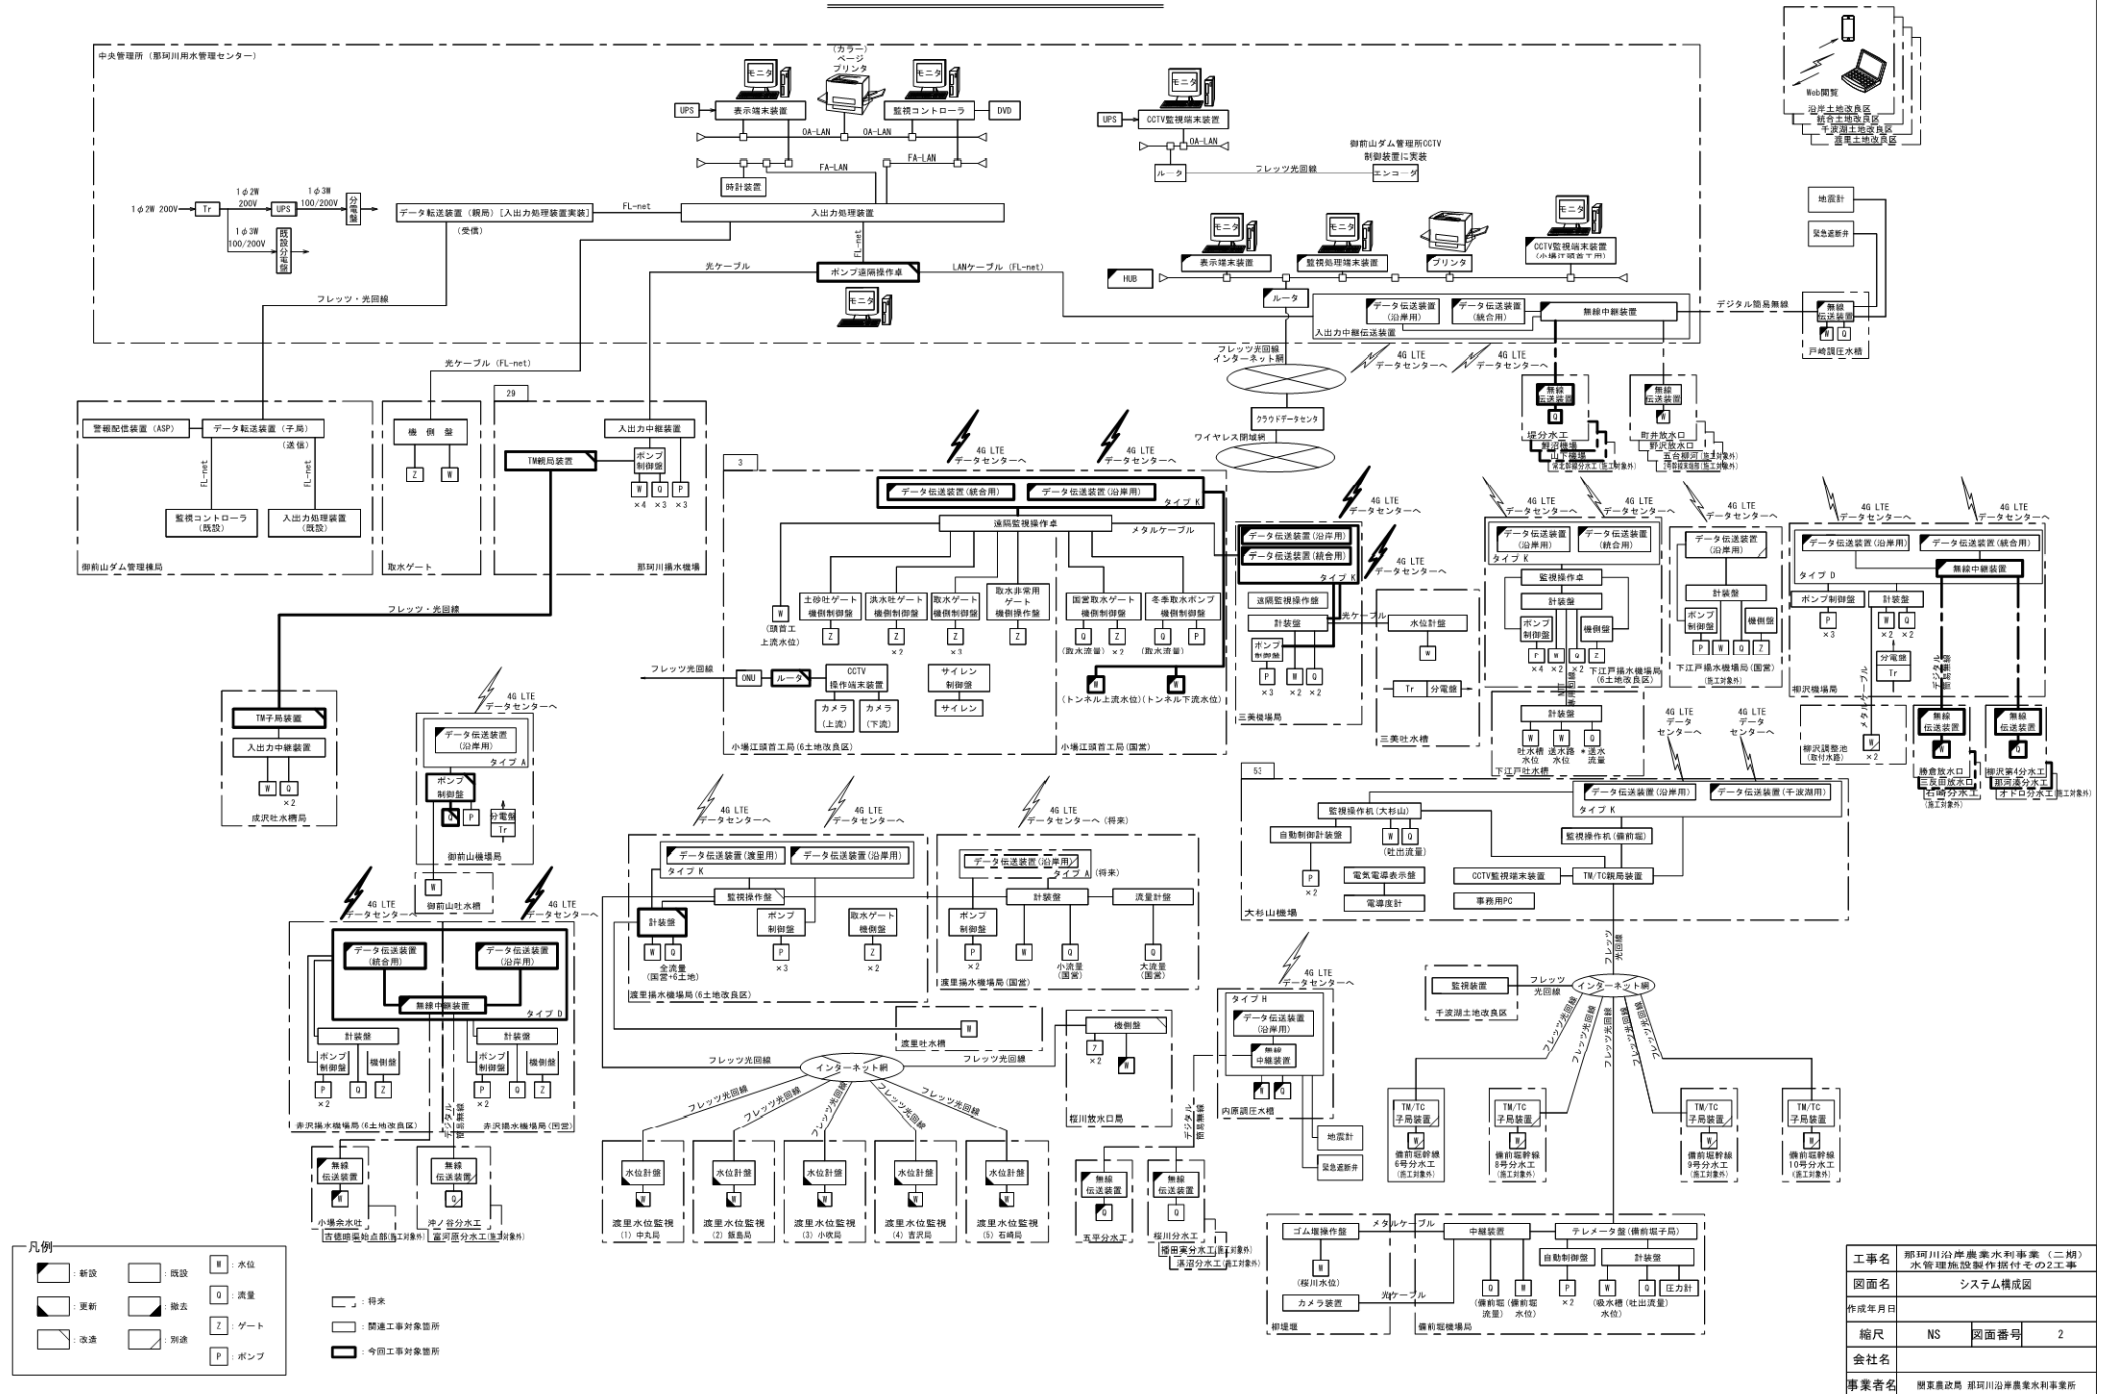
中央管理所（那珂川用水管理センター）

（カラー）ページプリンタ
モニタ
モニタ
UPS
表示端末装置
監視コントローラ
DVD
OA-LAN
OA-LAN
FA-LAN
FA-LAN
時計装置
1φ2W 200V
Tr
1φ2W 200V
UPS
1φ3W 100/200V
分電盤
1φ3W 100/200V
既設分電盤
データ転送装置（親局）[入出力処理装置実装]
（受信）
FL-net
入出力処理装置
FL-net
光ケーブル
ポンプ遠隔操作卓
LANケーブル（FL-net）
モニタ
フレッツ・光回線
光ケーブル（FL-net）

モニタ
UPS
CCTV監視端末装置
OA-LAN
ルータ
フレッツ光回線
御前山ダム管理所CCTV制御装置に実装
エンコーダ

モニタ
モニタ
モニタ
HUB
表示端末装置
監視処理端末装置
プリンタ
CCTV監視端末装置（小場江頭首工用）
ルータ
データ伝送装置（沿岸用）
データ伝送装置（統合用）
無線中継装置
入出力中継伝送装置
デジタル簡易無線
フレッツ光回線 インターネット網
4G LTE データセンターへ
4G LTE データセンターへ
クラウドデータセンタ
ワイヤレス閉域網

Web閲覧
沿岸土地改良区
統合土地改良区
千波湖土地改良区
渡里土地改良区

地震計
緊急遮断弁
無線伝送装置
W Q
戸崎調圧水槽

無線伝送装置
Q
堤分水工
野沢機場
山下機場
水主前塚分水工（施工対象外）
無線伝送装置
W
町井放水口
野沢放水口
五台柳河
（施工対象外）
（施工対象外）

警報配信装置（ASP）
データ転送装置（子局）
（送信）
FL-net
FL-net
監視コントローラ（既設）
入出力処理装置（既設）
御前山ダム管理機局

機側盤
Z W
取水ゲート

29
入出力中継装置
TM親局装置
ポンプ制御盤
W Q P
×4 ×3 ×3
那珂川揚水機場

4G LTE データセンターへ
4G LTE データセンターへ
3
データ伝送装置（統合用）
データ伝送装置（沿岸用）
タイプ K
遠隔監視操作卓
メタルケーブル
W
（頭首工上流水位）
土砂吐ゲート機側制御盤
Z
洪水吐ゲート機側制御盤
Z ×2
取水ゲート機側制御盤
Z ×3
取水非常用ゲート機側操作盤
Z
国営取水ゲート機側制御盤
Q Z
（取水流量）×2
冬季取水ポンプ機側制御盤
Q P
（取水流量）
フレッツ光回線
ONU
ルータ
CCTV操作端末装置
カメラ（上流）
カメラ（下流）
サイレン制御盤
サイレン
W W
（トンネル上流水位）（トンネル下流水位）
小場江頭首工局（6土地改良区）
小場江頭首工局（国営）

4G LTE データセンターへ
4G LTE データセンターへ
データ伝送装置（沿岸用）
データ伝送装置（統合用）
タイプ K
遠隔監視操作盤
光ケーブル
計装盤
ポンプ制御盤
P W Q
×3 ×2 ×2
三美機場局
水位計盤
W
Tr 分電盤
三美吐水槽

4G LTE データセンターへ
4G LTE データセンターへ
データ伝送装置（沿岸用）
データ伝送装置（統合用）
タイプ K
監視操作卓
計装盤
ポンプ制御盤
機側盤
P W Q Z
×4 ×2 ×2
下江戸揚水機場局（6土地改良区）
メタルケーブル
計装盤
W W Q
吐水槽水位 送水路水位 送水流量
下江戸吐水槽

4G LTE データセンターへ
データ伝送装置（沿岸用）
計装盤
ポンプ制御盤
機側盤
P W Q Z
下江戸揚水機場局（国営）（施工対象）

4G LTE データセンターへ
4G LTE データセンターへ
データ伝送装置（沿岸用）
データ伝送装置（統合用）
タイプ D
無線中継装置
ポンプ制御盤
P ×3
計装盤
W Q
×2 ×2
分電盤
Tr
柳沢機場局
メタルケーブル
デジタル簡易無線
W ×2
柳沢調整池（取水路）
無線伝送装置
W
勝倉放水口
三反田放水口
石崎分水工（施工対象外）
無線伝送装置
Q
柳沢第4分水工
那須湯分水工
オドロ分水工（施工対象外）
4G LTE データセンターへ
4G LTE データセンターへ

4G LTE データセンターへ
TM子局装置
入出力中継装置
W Q
×2
成沢吐水槽局

4G LTE データセンターへ
データ伝送装置（沿岸用）
タイプ A
ポンプ制御盤
W P
分電盤
Tr
御前山機場局
W
御前山吐水槽

4G LTE データセンターへ
4G LTE データセンターへ
データ伝送装置（統合用）
データ伝送装置（沿岸用）
無線中継装置
タイプ D
計装盤
ポンプ制御盤
機側盤
P Q Z
×2
計装盤
ポンプ制御盤
機側盤
P Q Z
×2
赤沢揚水機場局（6土地改良区）
赤沢揚水機場局（国営）
デジタル簡易無線
無線伝送装置
W
小場余水吐
吉徳卸堰始点部（施工対象外）
無線伝送装置
Q
沖ノ谷分水工
富河原分水工（施工対象外）

4G LTE データセンターへ
4G LTE データセンターへ
データ伝送装置（渡里用）
データ伝送装置（沿岸用）
タイプ K
監視操作盤
計装盤
W Q
全流量（国営+6土地）
ポンプ制御盤
P ×3
取水ゲート機側盤
Z ×2
渡里揚水機場局（6土地改良区）

4G LTE データセンターへ（将来）
データ伝送装置（沿岸用）
タイプ A（将来）
計装盤
流量計盤
ポンプ制御盤
P ×2
W
Q 小流量（国営）
Q 大流量（国営）
渡里揚水機場局（国営）
W
渡里吐水槽
機側盤
Z ×2
W
桜川放水口局
フレッツ光回線
インターネット網
フレッツ光回線
フレッツ光回線
フレッツ光回線
フレッツ光回線
フレッツ光回線
フレッツ光回線
水位計盤 W 渡里水位監視（1）中丸局
水位計盤 W 渡里水位監視（2）飯島局
水位計盤 W 渡里水位監視（3）小吹局
水位計盤 W 渡里水位監視（4）吉沢局
水位計盤 W 渡里水位監視（5）石崎局

4G LTE データセンターへ
タイプ H
データ伝送装置（沿岸用）
無線中継装置
W Q
内原調圧水槽
地震計
緊急遮断弁
デジタル簡易無線
無線伝送装置
Q
五平分水工
無線伝送装置
Q
桜川分水工
播田実分水工（施工対象外）
湧沼分水工（施工対象外）

53
監視操作机（大杉山）
データ伝送装置（沿岸用）
データ伝送装置（千波湖用）
タイプ K
自動制御計装盤
W Q
（吐出流量）
監視操作机（備前堀）
P ×2
電気電導表示盤
電導度計
CCTV監視端末装置
TM/TC親局装置
事務用PC
大杉山機場
フレッツ光回線
監視装置
フレッツ光回線
千波湖土地改良区
インターネット網
フレッツ光回線
フレッツ光回線
フレッツ光回線
フレッツ光回線
TM/TC子局装置 W 備前堀幹線6号分水工（施工対象外）
TM/TC子局装置 W 備前堀幹線8号分水工（施工対象外）
TM/TC子局装置 W 備前堀幹線9号分水工（施工対象外）
TM/TC子局装置 W 備前堀幹線10号分水工（施工対象外）
ゴム堰操作盤
W
（桜川水位）
メタルケーブル
カメラ装置
光ケーブル
柳堤堰
中継装置
テレメータ盤（備前堀子局）
自動制御盤
計装盤
Q W
（備前堀流量）（備前堀水位）
P ×2
W Q 圧力計
（吸水槽水位）（吐出流量）
備前堀機場局

凡例
：新設
：既設
W：水位
：更新
：撤去
Q：流量
：改造
：別途
Z：ゲート
P：ポンプ
：将来
：関連工事対象箇所
：今回工事対象箇所

| 工事名 | 那珂川沿岸農業水利事業（二期）水管理施設製作据付その2工事 | | |
|---|---|---|---|
| 図面名 | システム構成図 | | |
| 作成年月日 | | | |
| 縮尺 | NS | 図面番号 | 2 |
| 会社名 | | | |
| 事業者名 | 関東農政局 那珂川沿岸農業水利事業所 | | |